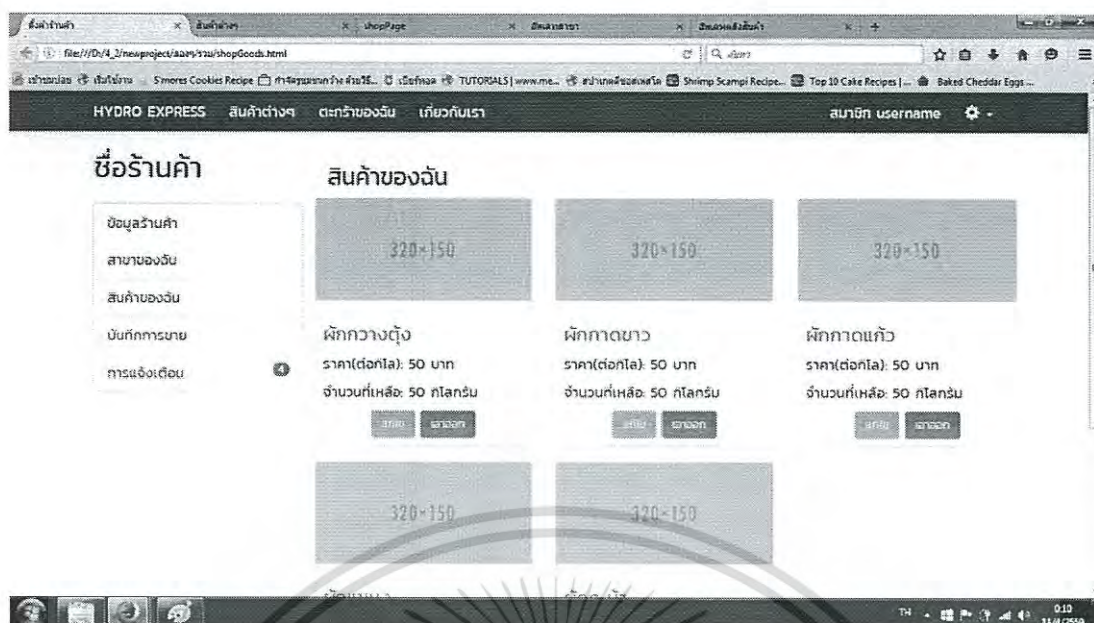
ชื่อร้านค้า | สินค้าต่างๆ | shopPage | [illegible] | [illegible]

file:///D:/4_2/newproject/ลองๆรวม/shopGoods.html

Q ค้นหา

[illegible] S'mores Cookies Recipe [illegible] TUTORIALS | www.me... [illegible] Shrimp Scampi Recipe... Top 10 Cake Recipes | ... Baked Cheddar Eggs ...

HYDRO EXPRESS สินค้าต่างๆ ตะกร้าของฉัน เกี่ยวกับเรา

สมาชิก username

ชื่อร้านค้า

ข้อมูลร้านค้า

สาขาของฉัน

สินค้าของฉัน

บันทึกการขาย

การแจ้งเตือน 4

สินค้าของฉัน

320×150

ผักกวางตุ้ง

ราคา(ต่อกิโล): 50 บาท

จำนวนที่เหลือ: 50 กิโลกรัม

แก้ไข เอาออก

320×150

ผักกาดขาว

ราคา(ต่อกิโล): 50 บาท

จำนวนที่เหลือ: 50 กิโลกรัม

แก้ไข เอาออก

320×150

ผักกาดแก้ว

ราคา(ต่อกิโล): 50 บาท

จำนวนที่เหลือ: 50 กิโลกรัม

แก้ไข เอาออก

320×150

320×150

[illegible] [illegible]

TH 0:10 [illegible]